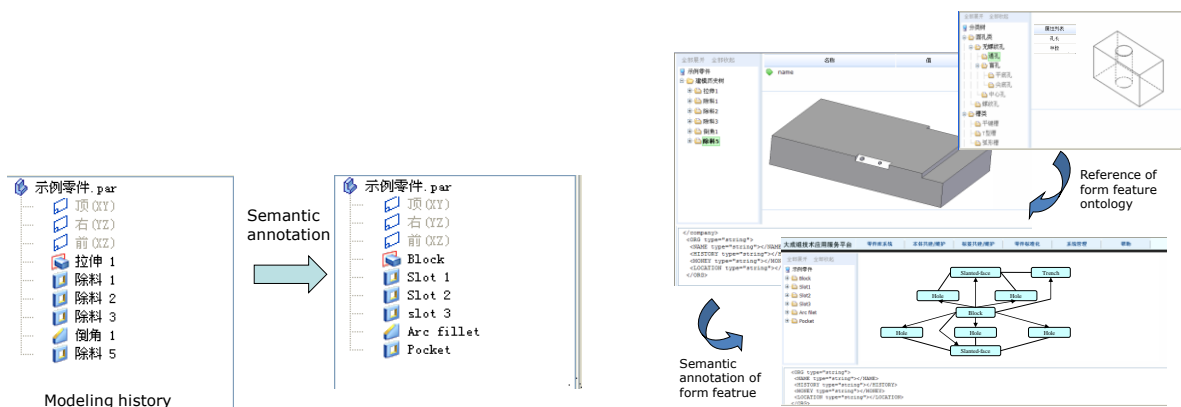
示例零件.par
顶(XY)
右(YZ)
前(XZ)
拉伸 1
除料 1
除料 2
除料 3
倒角 1
除料 5

Modeling history

Semantic annotation

示例零件.par
顶(XY)
右(YZ)
前(XZ)
Block
Slot 1
Slot 2
slot 3
Arc fillet
Pocket

Reference of form feature ontology

Semantic annotation of form featrue

示例零件
建模历史树
拉伸1
除料1
除料2
除料3
倒角1
除料5

名称
值
name

</company>
<NAME type="string"></NAME>
<HISTORY type="string"></HISTORY>
<MONEY type="string"></MONEY>
<LOCATION type="string"></LOCATION>
</ORG>

大连理工技术应用服务平台

示例零件
Block
Slot1
Slot2
Slot3
Arc fillet
Pocket

Slanted-face
Trench
Hole
Hole
Block
Hole
Hole
Hole
Slanted-face

<ORG type="string">
<NAME type="string"></NAME>
<HISTORY type="string"></HISTORY>
<MONEY type="string"></MONEY>
<LOCATION type="string"></LOCATION>
</ORG>

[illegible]
孔
盲孔
通孔
螺纹孔
槽类
平键槽
T型槽
燕尾槽